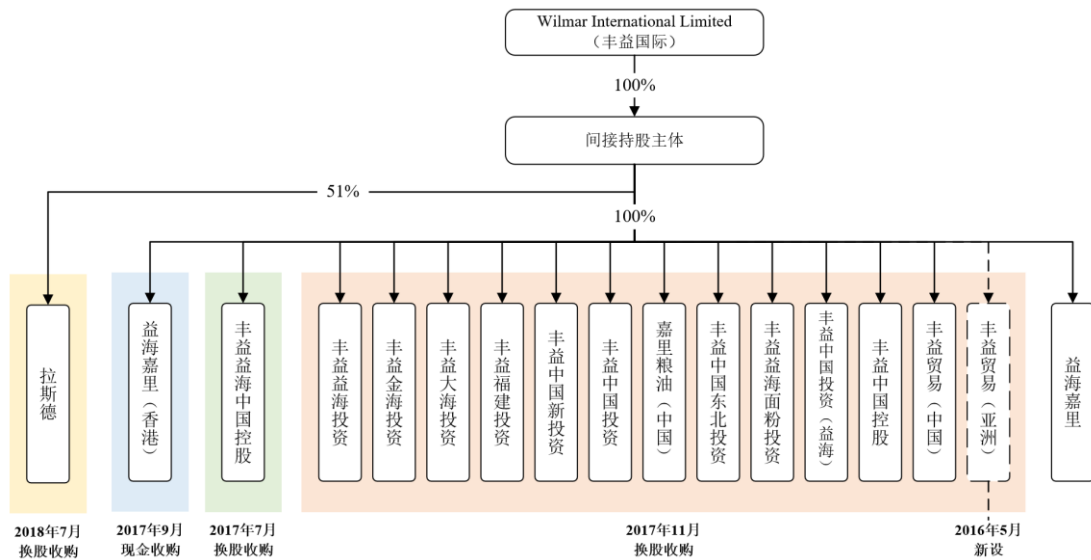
Wilmar International Limited
（丰益国际）

100%

间接持股主体

51%

100%

拉斯德

益海嘉里（香港）

丰益益海中国控股

丰益益海投资

丰益金海投资

丰益大海投资

丰益福建投资

丰益中国新投资

丰益中国投资

嘉里粮油（中国）

丰益中国东北投资

丰益海面粉投资

丰益中国投资（益海）

丰益中国控股

丰益贸易（中国）

丰益贸易（亚洲）

益海嘉里

2018年7月
换股收购

2017年9月
现金收购

2017年7月
换股收购

2017年11月
换股收购

2016年5月
新设